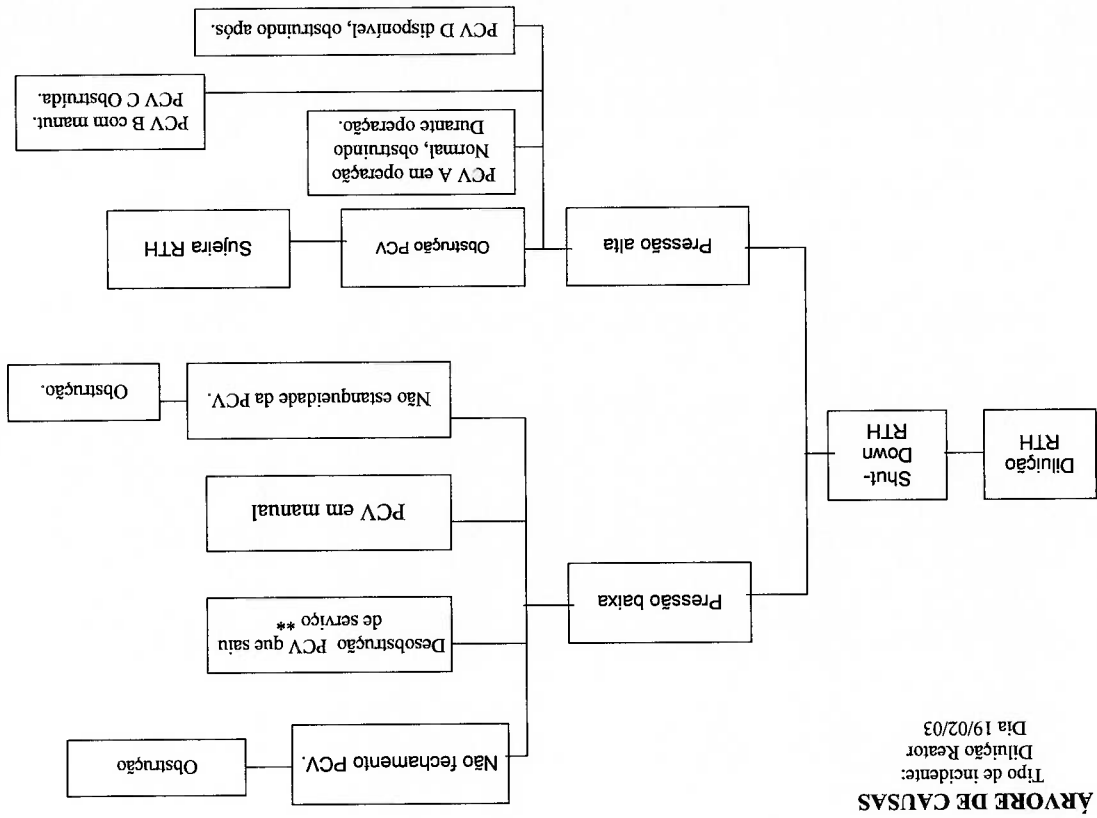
ÁRVORE DE CAUSAS
Tipo de incidente:
Diluição Reator
Dia 19/02/03

Diluição RTH

Shut-Down RTH

Pressão alta

Obstrução PCV

Sujeira RTH

PCV A em operação Normal, obstruindo Durante operação.

PCV B com manut. PCV C Obstruída.

PCV D disponível, obstruindo após.

Pressão baixa

Não estanqueidade da PCV.

Obstrução.

PCV em manual

Desobstrução PCV que saiu de serviço **

Não fechamento PCV.

Obstrução